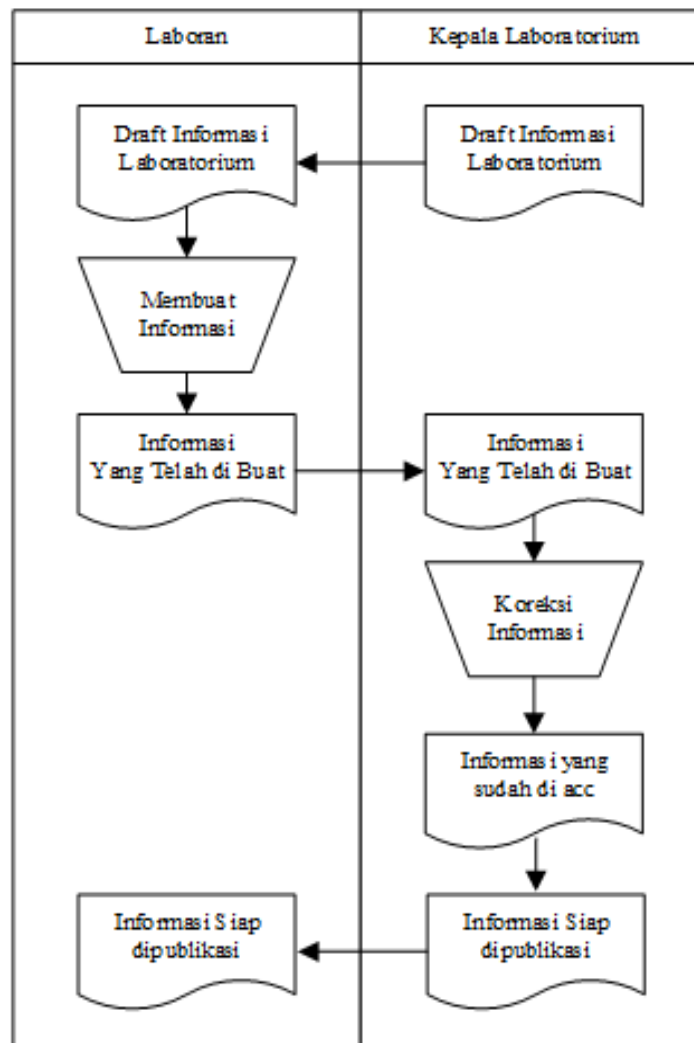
Laboran

Kepala Laboratorium

Draft Informasi Laboratorium

Draft Informasi Laboratorium

Membuat Informasi

Informasi Yang Telah di Buat

Informasi Yang Telah di Buat

Koreksi Informasi

Informasi yang sudah di acc

Informasi Siap dipublikasi

Informasi Siap dipublikasi